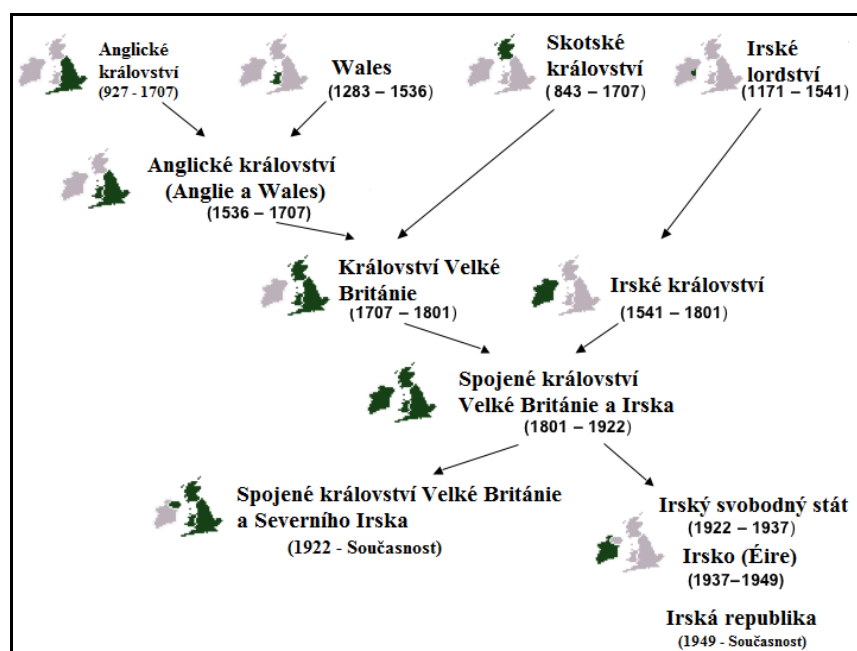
Anglické království
(927 - 1707)

Wales
(1283 – 1536)

Skotské království
(843 – 1707)

Irské lordství
(1171 – 1541)

Anglické království
(Anglie a Wales)
(1536 – 1707)

Království Velké Británie
(1707 – 1801)

Irské království
(1541 – 1801)

Spojené království
Velké Británie a Irska
(1801 – 1922)

Spojené království Velké Británie
a Severního Irska
(1922 - Současnost)

Irský svobodný stát
(1922 – 1937)
Irsko (Éire)
(1937–1949)

Irská republika
(1949 - Současnost)